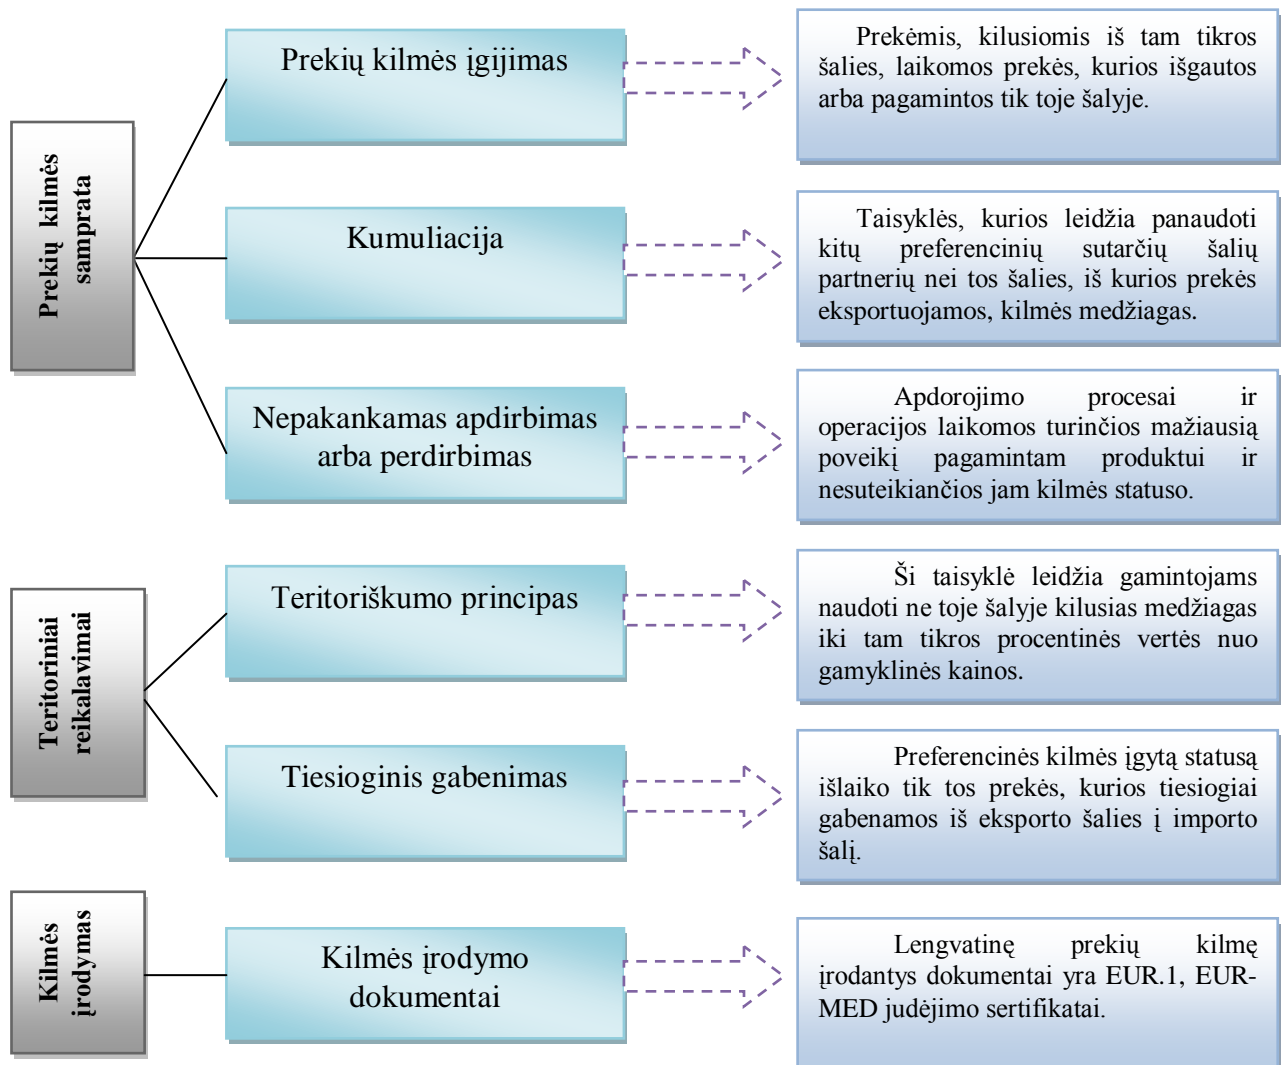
Prekių kilmės samprata

Prekių kilmės įgijimas

Prekėmis, kilusiomis iš tam tikros šalies, laikomos prekės, kurios išgautos arba pagamintos tik toje šalyje.

Kumuliacija

Taisyklės, kurios leidžia panaudoti kitų preferencinių sutarčių šalių partnerių nei tos šalies, iš kurios prekės eksportuojamos, kilmės medžiagas.

Nepakankamas apdirbimas arba perdirbimas

Apdorojimo procesai ir operacijos laikomos turinčios mažiausią poveikį pagamintam produktui ir nesuteikiančios jam kilmės statuso.

Teritoriniai reikalavimai

Teritoriškumo principas

Ši taisyklė leidžia gamintojams naudoti ne toje šalyje kilusias medžiagas iki tam tikros procentinės vertės nuo gamyklinės kainos.

Tiesioginis gabenimas

Preferencinės kilmės įgytą statusą išlaiko tik tos prekės, kurios tiesiogiai gabenamos iš eksporto šalies į importo šalį.

Kilmės įrodymas

Kilmės įrodymo dokumentai

Lengvatinę prekių kilmę įrodantys dokumentai yra EUR.1, EUR-MED judėjimo sertifikatai.